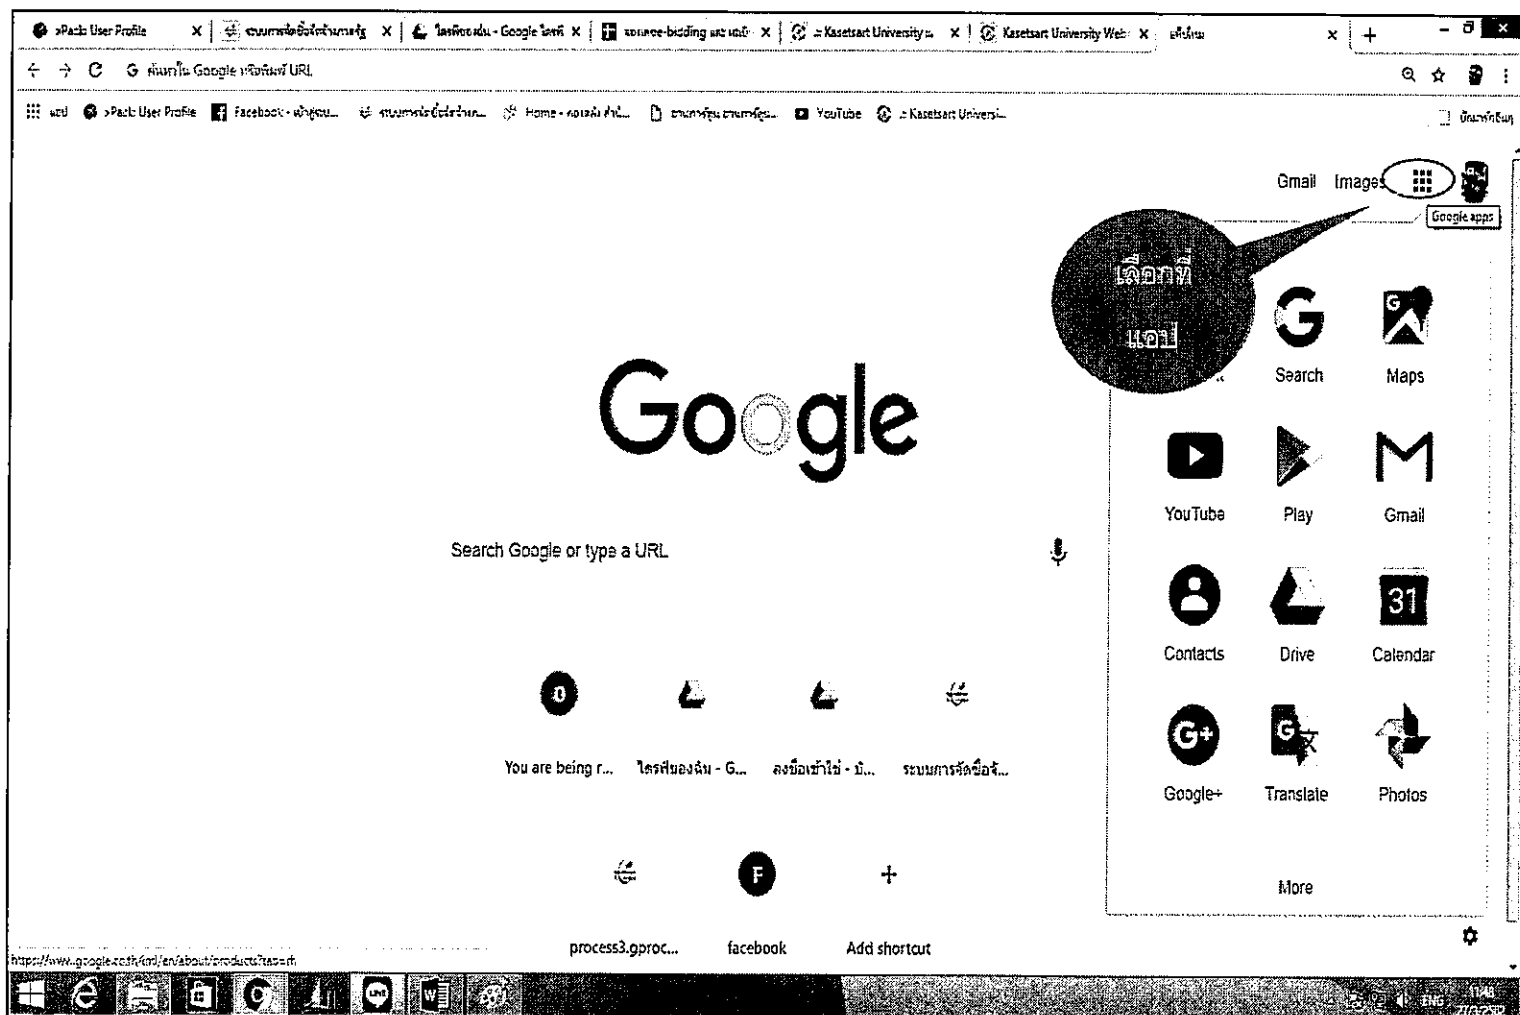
>Pack User Profile × | ระบบการจัดซื้อจัดจ้างภาครัฐ × | ไดรฟ์ของฉัน - Google ไดรฟ์ × | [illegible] × | :: Kasetsart University :: × | Kasetsart University Web × | แท็บใหม่ × | +

← → C G ค้นหาใน Google หรือพิมพ์ URL

แอป >Pack User Profile Facebook - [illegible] ระบบการจัดซื้อจัดจ้าง... Home - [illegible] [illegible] YouTube :: Kasetsart Universi... บุ๊กมาร์กอื่นๆ

Gmail Images

Google apps

เลือกที่ แอป

Search Maps

YouTube Play Gmail

Contacts Drive Calendar

31

Google+ Translate Photos

More

Google

Search Google or type a URL

You are being r... ไดรฟ์ของฉัน - G... ลงชื่อเข้าใช้ - บั... ระบบการจัดซื้อจั...

process3.gproc... facebook Add shortcut

https://www.google.co.th/intl/en/about/products?tab=rh

ENG